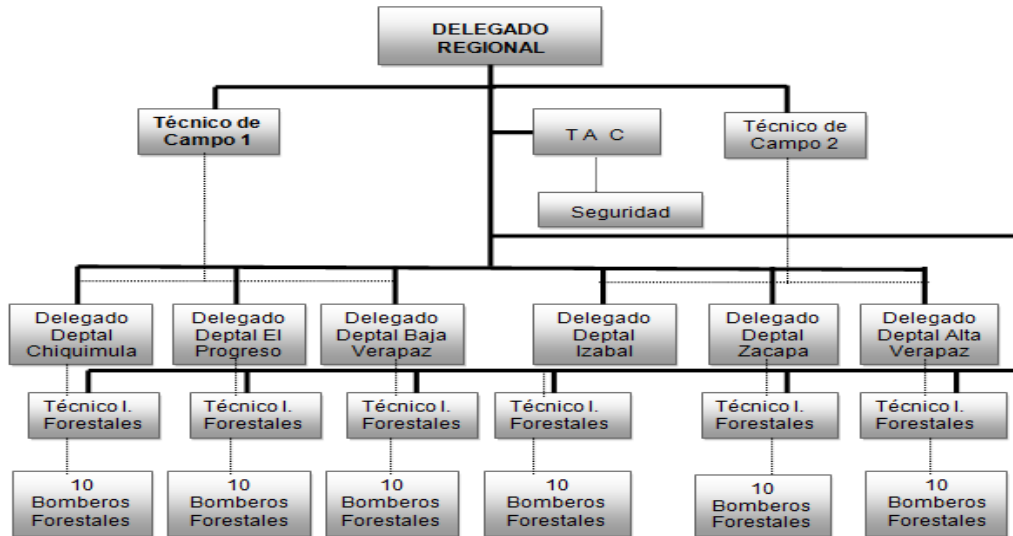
DELEGADO REGIONAL

Técnico de Campo 1

T A C

Técnico de Campo 2

Seguridad

Delegado Deptal Chiquimula

Delegado Deptal El Progreso

Delegado Deptal Baja Verapaz

Delegado Deptal Izabal

Delegado Deptal Zacapa

Delegado Deptal Alta Verapaz

Técnico I. Forestales

Técnico I. Forestales

Técnico I. Forestales

Técnico I. Forestales

Técnico I. Forestales

Técnico I. Forestales

10 Bomberos Forestales

10 Bomberos Forestales

10 Bomberos Forestales

10 Bomberos Forestales

10 Bomberos Forestales

10 Bomberos Forestales